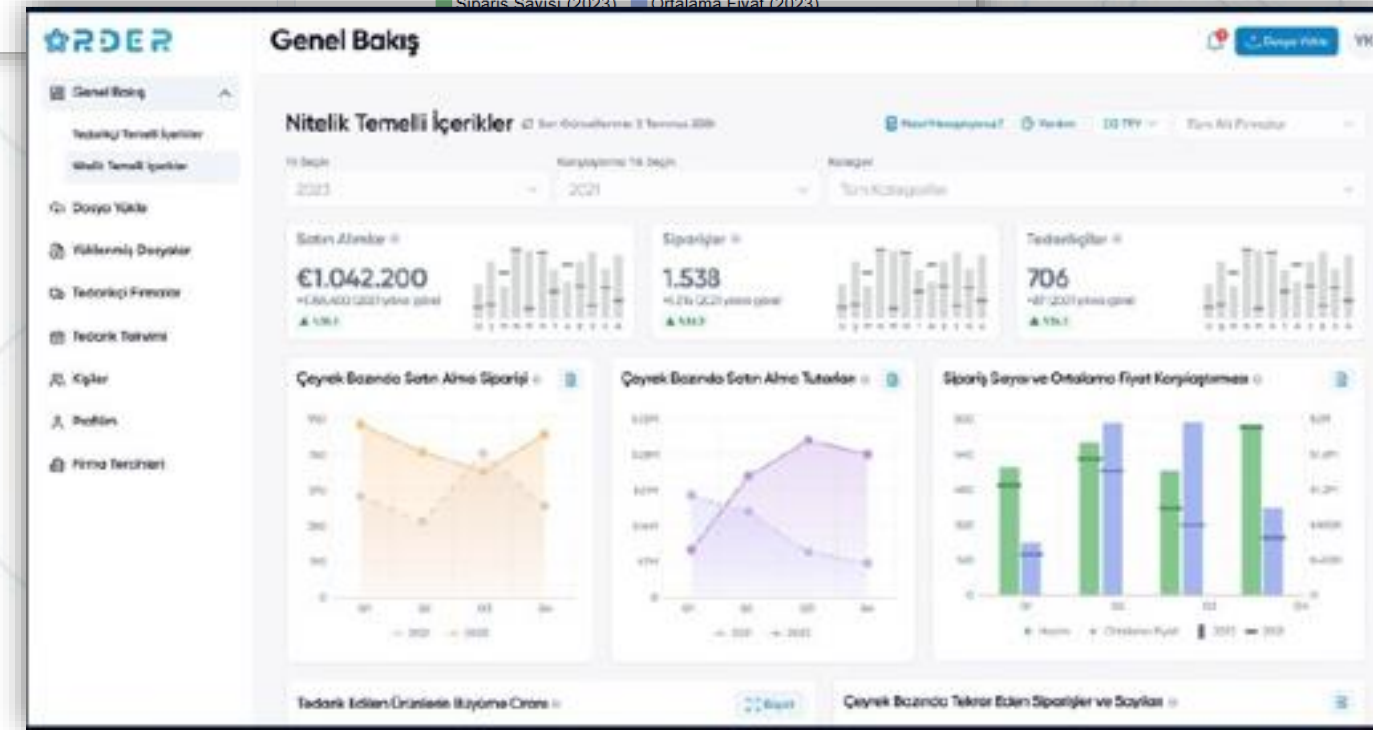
Sipariş Sayısı (2023) Ortalama Fiyat (2023)

ORDER

Genel Bakış

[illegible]

Genel Bakış

Tedarikçi Temelli İçerikler

Nitelik Temelli İçerikler

Dosya Yükle

Yüklenmiş Dosyalar

Tedarikçi Firmalar

Tedarik Takvimi

Kişiler

Profilim

Firma Tercihleri

Nitelik Temelli İçerikler

Yıl Seçin

2023

Karşılaştırma Yılı Seçin

2021

Kategori

Tüm Kategoriler

Satın Alımlar

€1.042.200

Siparişler

1.538

Tedarikçiler

706

Çeyrek Bazında Satın Alma Siparişi

Çeyrek Bazında Satın Alma Tutarları

Sipariş Sayısı ve Ortalama Fiyat Karşılaştırması

Tedarik Edilen Ürünlerde Büyüme Oranı

Çeyrek Bazında Tekrar Eden Siparişler ve Sayıları